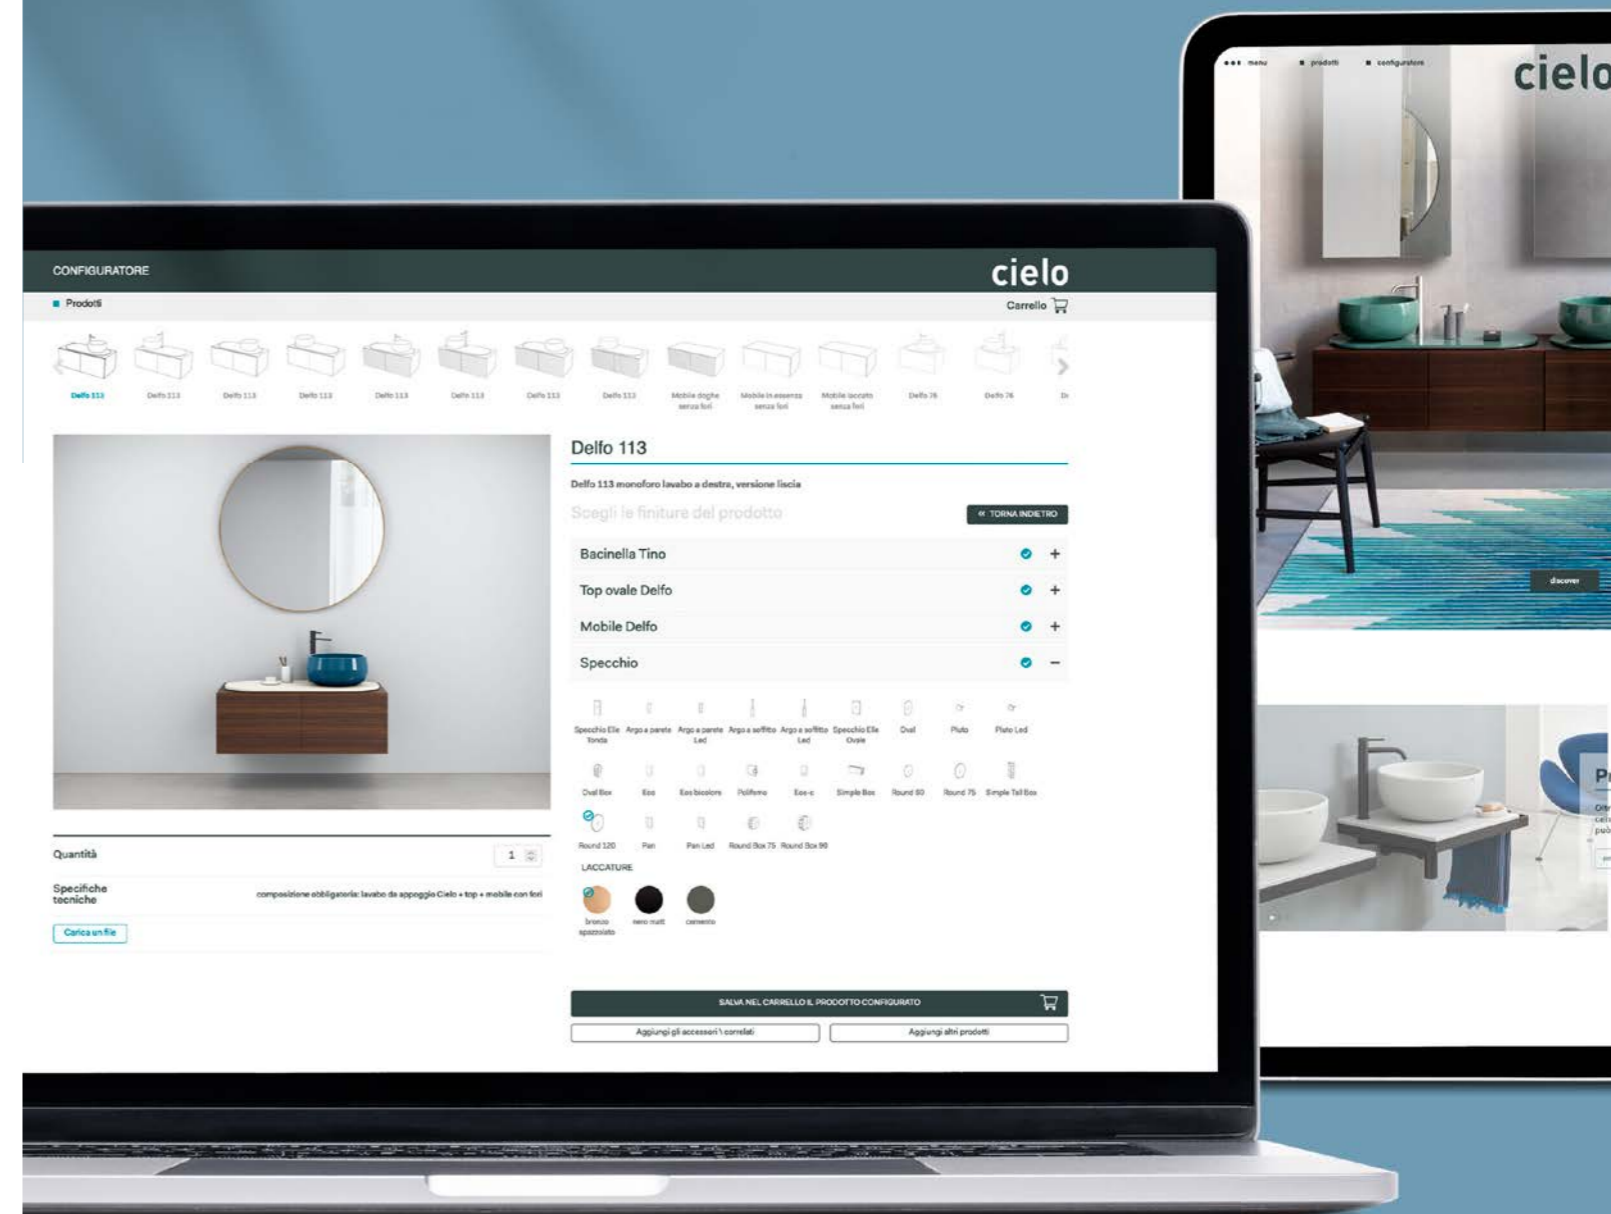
menu prodotti configuratore

cielo

discover

CONFIGURATORE

cielo

Prodotti

Carrello

Delfo 113 Delfo 113 Delfo 113 Delfo 113 Delfo 113 Delfo 113 Delfo 113 Delfo 113 Mobile doghe senza fori Mobile in essenza senza fori Mobile laccato senza fori Delfo 76 Delfo 76

Delfo 113

Delfo 113 monoforo lavabo a destra, versione liscia

Scegli le finiture del prodotto

« TORNA INDIETRO

Bacinella Tino +

Top ovale Delfo +

Mobile Delfo +

Specchio −

Specchio Elle Tonda Argo a parete Argo a parete Led Argo a soffitto Argo a soffitto Led Specchio Elle Ovale Oval Pluto Pluto Led

Oval Box Eos Eos bicolore Polifemo Eos-c Simple Box Round 80 Round 75 Simple Tall Box

Round 120 Pan Pan Led Round Box 75 Round Box 90

LACCATURE

bronzo spazzolato nero matt cemento

Quantità 1

Specifiche tecniche composizione obbligatoria: lavabo da appoggio Cielo + top + mobile con fori

Carica un file

SALVA NEL CARRELLO IL PRODOTTO CONFIGURATO

Aggiungi gli accessori \ correlati

Aggiungi altri prodotti